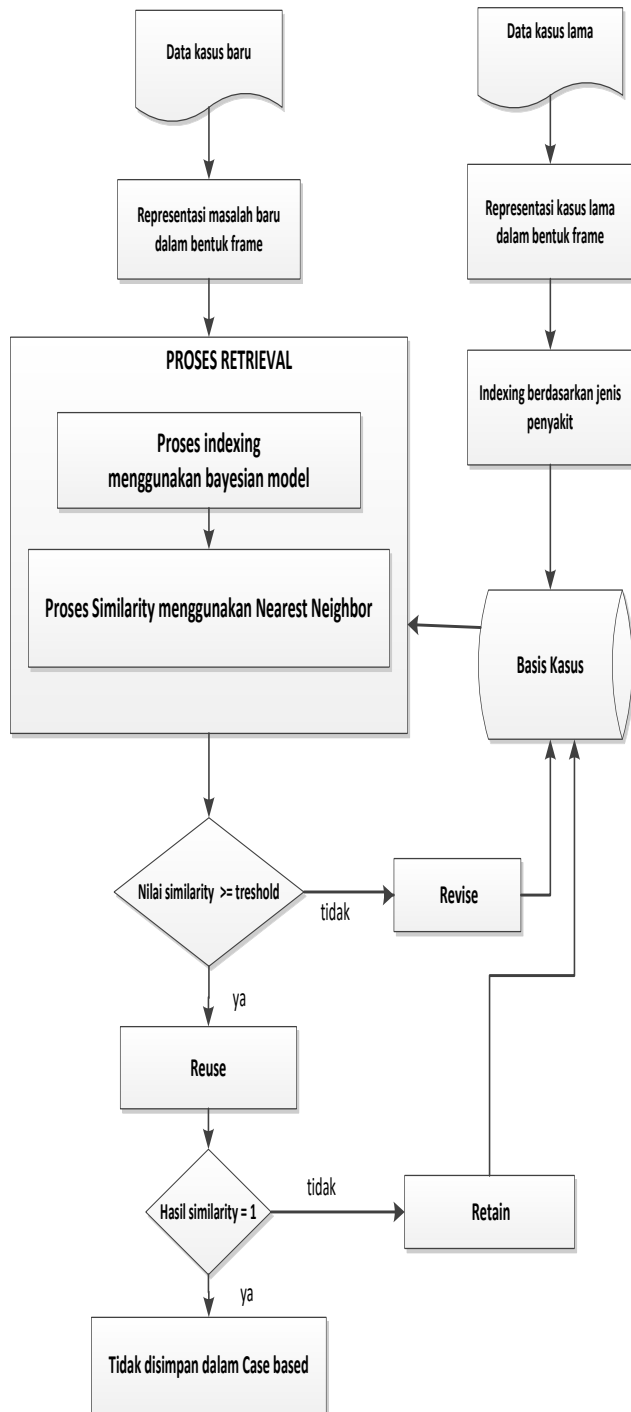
Data kasus baru

Data kasus lama

Representasi masalah baru dalam bentuk frame

Representasi kasus lama dalam bentuk frame

PROSES RETRIEVAL

Proses indexing menggunakan bayesian model

Proses Similarity menggunakan Nearest Neighbor

Indexing berdasarkan jenis penyakit

Basis Kasus

Nilai similarity >= treshold

tidak

Revise

ya

Reuse

Hasil similarity = 1

tidak

Retain

ya

Tidak disimpan dalam Case based